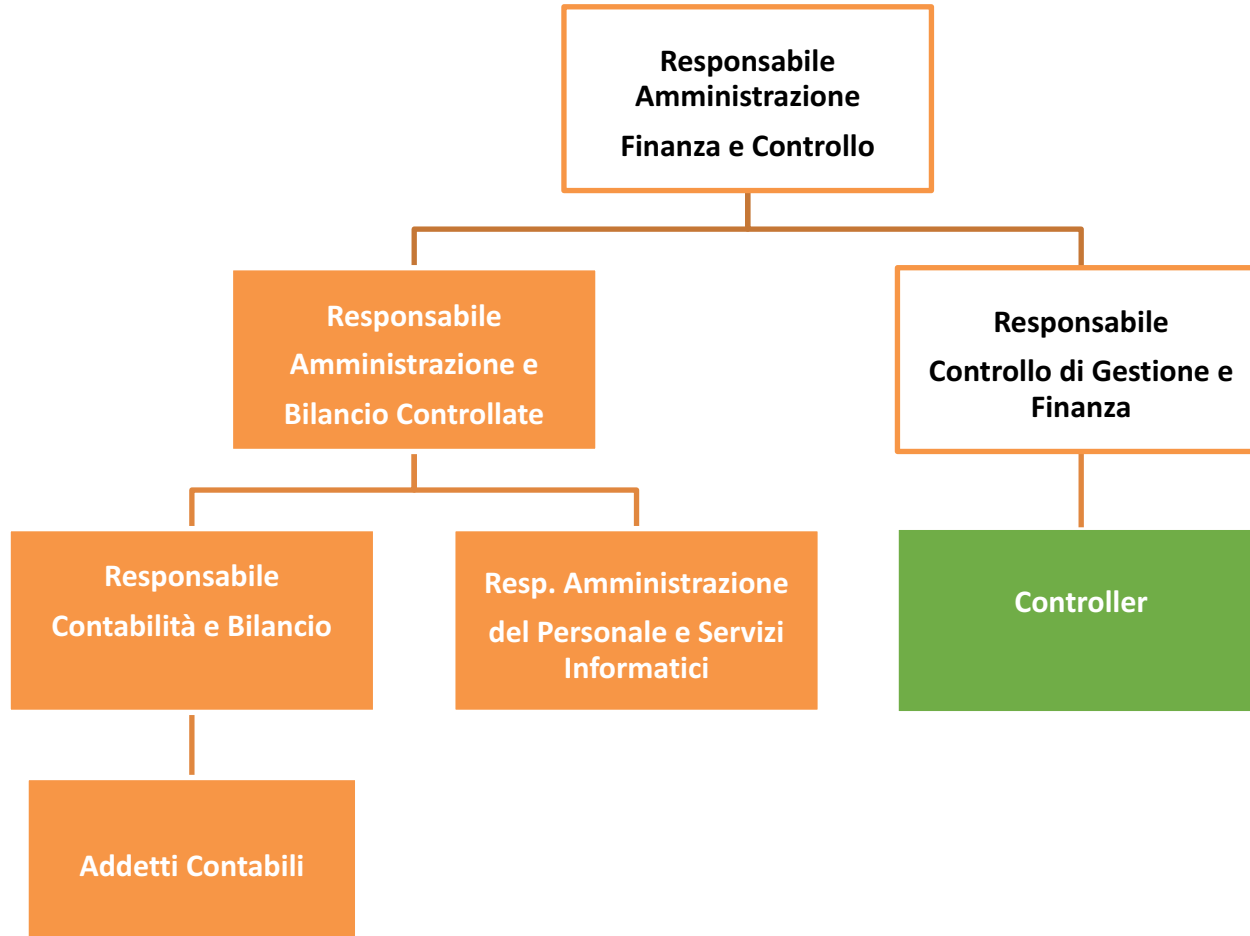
Responsabile Amministrazione
Finanza e Controllo

Responsabile
Amministrazione e
Bilancio Controllate

Responsabile
Controllo di Gestione e
Finanza

Responsabile
Contabilità e Bilancio

Resp. Amministrazione
del Personale e Servizi
Informatici

Controller

Addetti Contabili